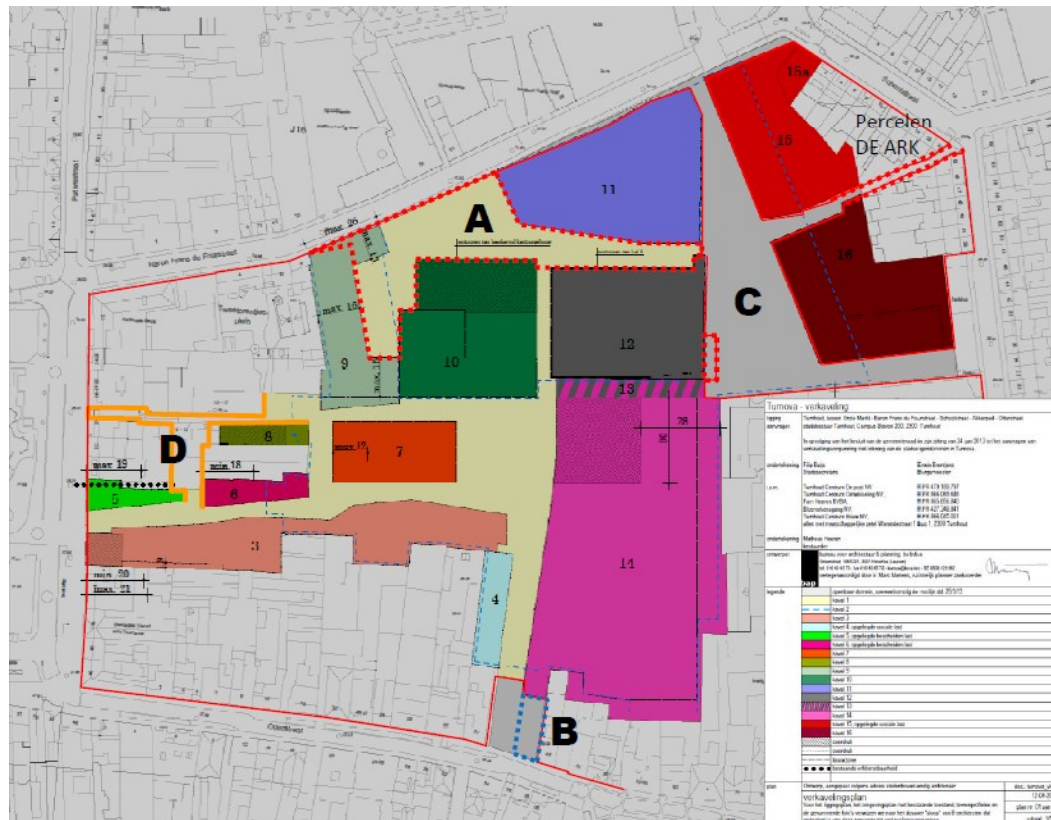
Percelen DE ARK

15a

15

16

11

A

C

B

D

12

13

10

9

8

7

6

5

4

3

14

max. 26

max. 15

max. 10

max. 19

min. 18

min. 20

max. 21

Tumova - verkaveling

legger aanvrager

Turnhout, tussen Grote Markt - Baron Fierens du Fourstraat - Schoolstraat - Warandestraat - Otterstraat stadsdossier Turnhout, Campus Blairon 200, 2300 Turnhout

onderteken Filip Buts Stadssecretaris

Erwin Eeckhout Burgemeester

Turnhout Centrum De post NV
Turnhout Centrum Ontwikkeling NV
Fiers Havens BVBA
Blomenkoog NV
Turnhout Centrum Busse NV

ontwerper

verkavelingsplan

legende

openbaar domein

kavel 1

kavel 2

kavel 3

kavel 4

kavel 5

kavel 6

kavel 7

kavel 8

kavel 9

kavel 10

kavel 11

kavel 12

kavel 13

kavel 14

kavel 15

kavel 16

bestaande erfdienstbaarheid